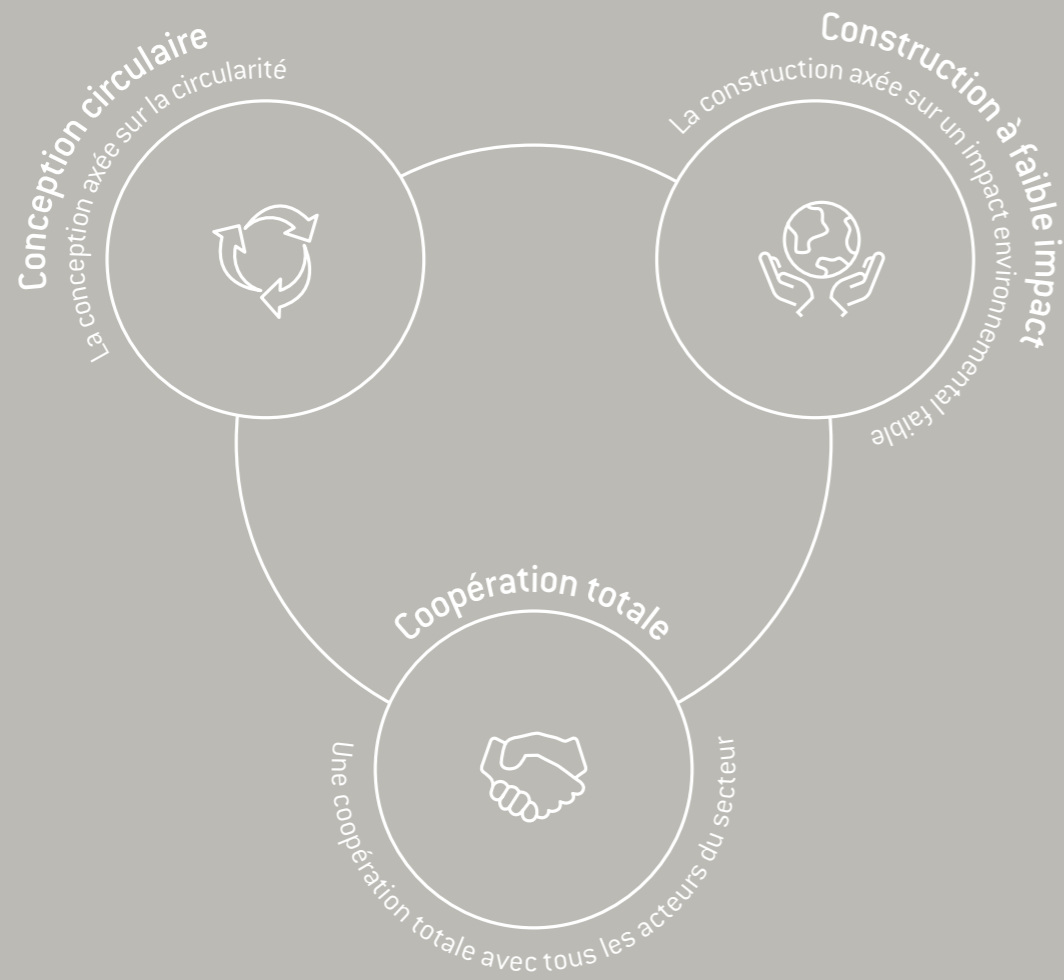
Conception circulaire

La conception axée sur la circularité

Construction à faible impact

La construction axée sur un impact environnemental faible

Coopération totale

Une coopération totale avec tous les acteurs du secteur